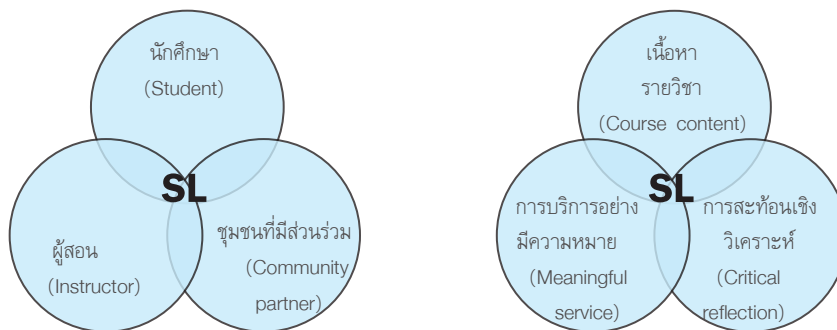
นักศึกษา
(Student)

SL

ผู้สอน
(Instructor)

ชุมชนที่มีส่วนร่วม
(Community partner)

เนื้อหา
รายวิชา
(Course content)

SL

การบริการอย่างมีความหมาย
(Meaningful service)

การสะท้อนเชิงวิเคราะห์
(Critical reflection)